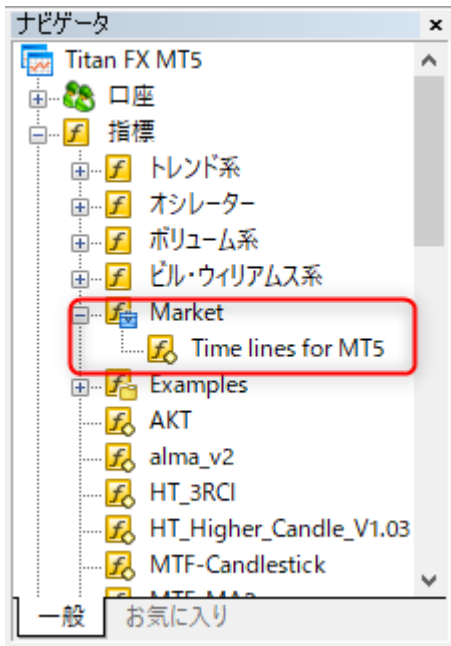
ナビゲータ
×
Titan FX MT5
口座
指標
トレンド系
オシレーター
ボリューム系
ビル・ウィリアムス系
Market
Time lines for MT5
Examples
AKT
alma_v2
HT_3RCI
HT_Higher_Candle_V1.03
MTF-Candlestick
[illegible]
一般
お気に入り